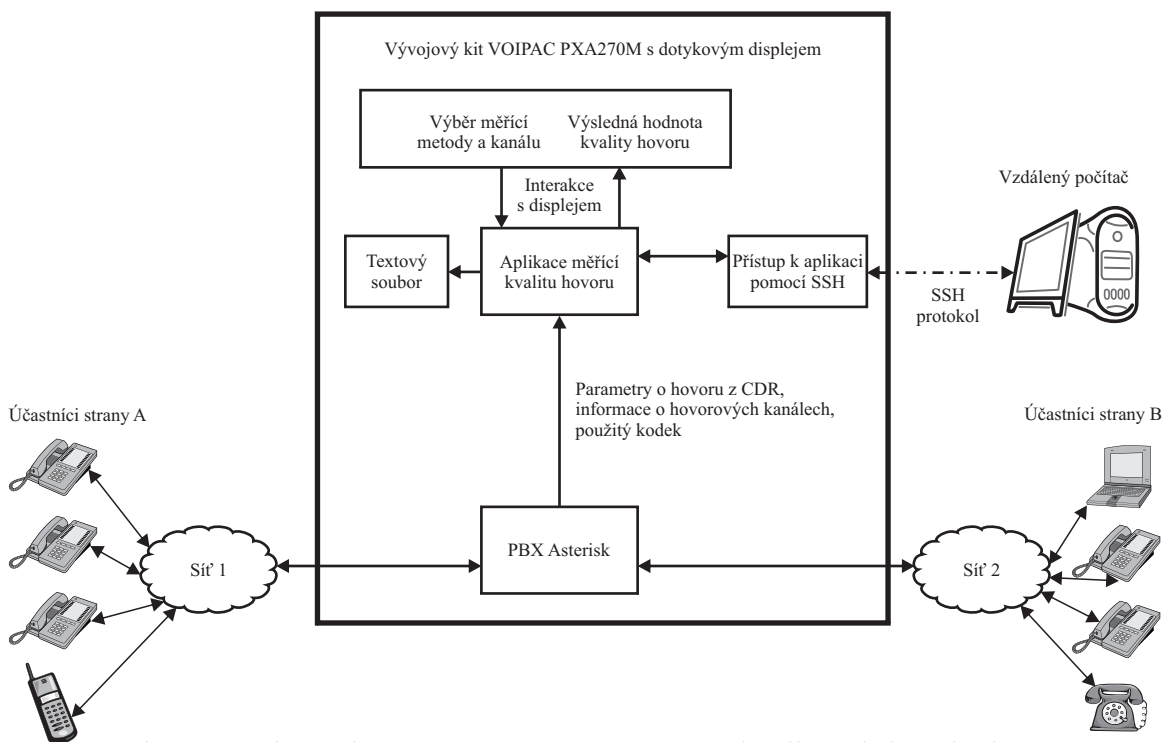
Vývojový kit VOIPAC PXA270M s dotykovým displejem

Výběr měřící metody a kanálu

Výsledná hodnota kvality hovoru

Interakce s displejem

Vzdálený počítač

Textový soubor

Aplikace měřící kvalitu hovoru

Přístup k aplikaci pomocí SSH

SSH protokol

Parametry o hovoru z CDR, informace o hovorových kanálech, použitý kodek

Účastníci strany A

Účastníci strany B

Síť 1

PBX Asterisk

Síť 2

0000